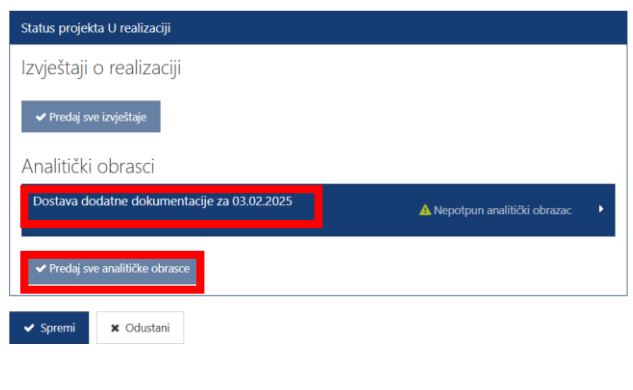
Status projekta U realizaciji

Izvještaji o realizaciji

✔ Predaj sve izvještaje

Analitički obrasci

Dostava dodatne dokumentacije za 03.02.2025

⚠ Nepotpun analitički obrazac

✔ Predaj sve analitičke obrasce

✔ Spremi

✖ Odustani